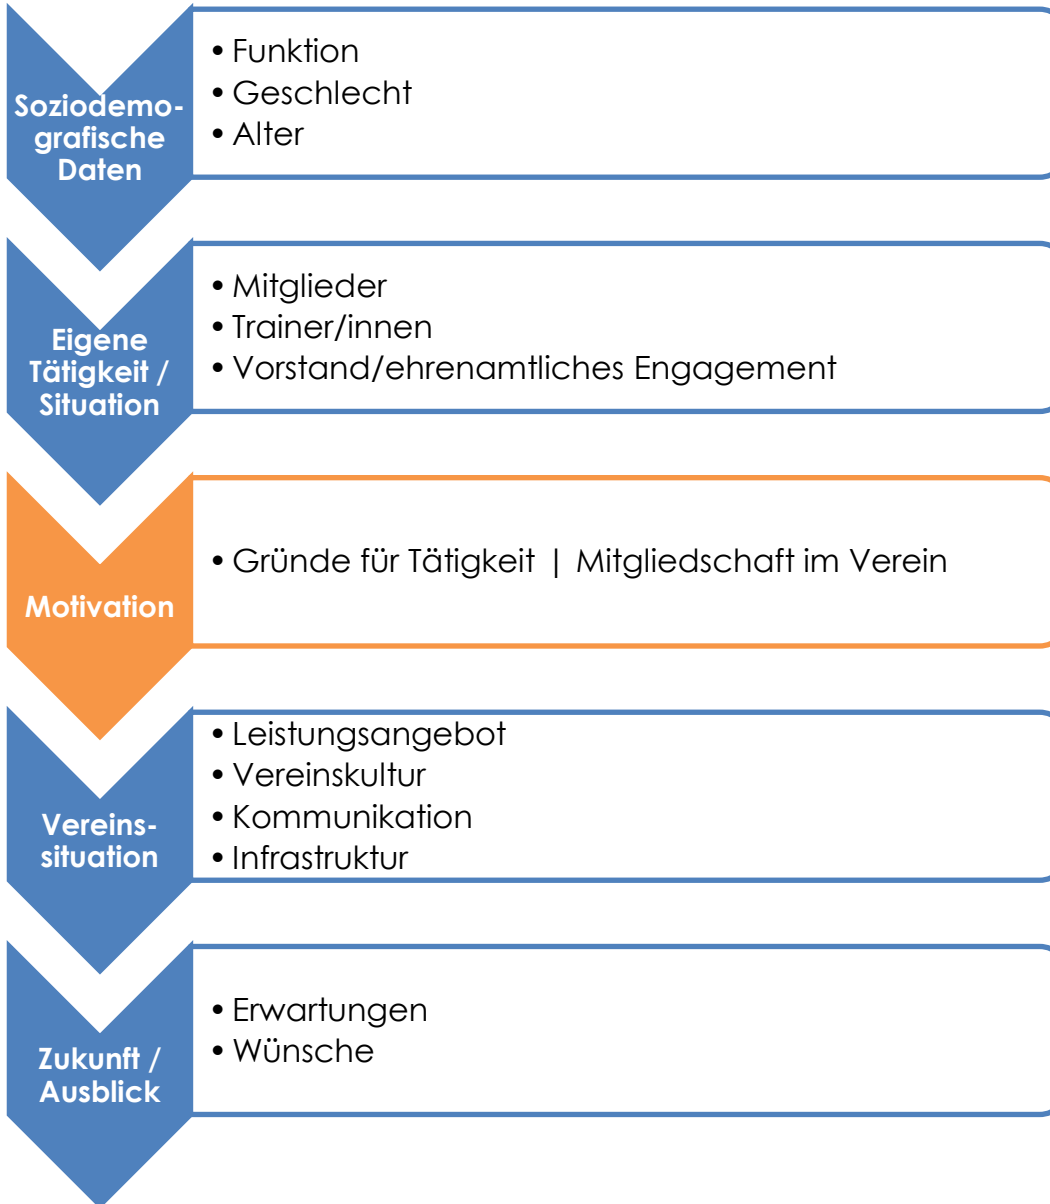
Soziodemografische Daten

• Funktion
• Geschlecht
• Alter

Eigene Tätigkeit / Situation

• Mitglieder
• Trainer/innen
• Vorstand/ehrenamtliches Engagement

Motivation

• Gründe für Tätigkeit | Mitgliedschaft im Verein

Vereinssituation

• Leistungsangebot
• Vereinskultur
• Kommunikation
• Infrastruktur

Zukunft / Ausblick

• Erwartungen
• Wünsche